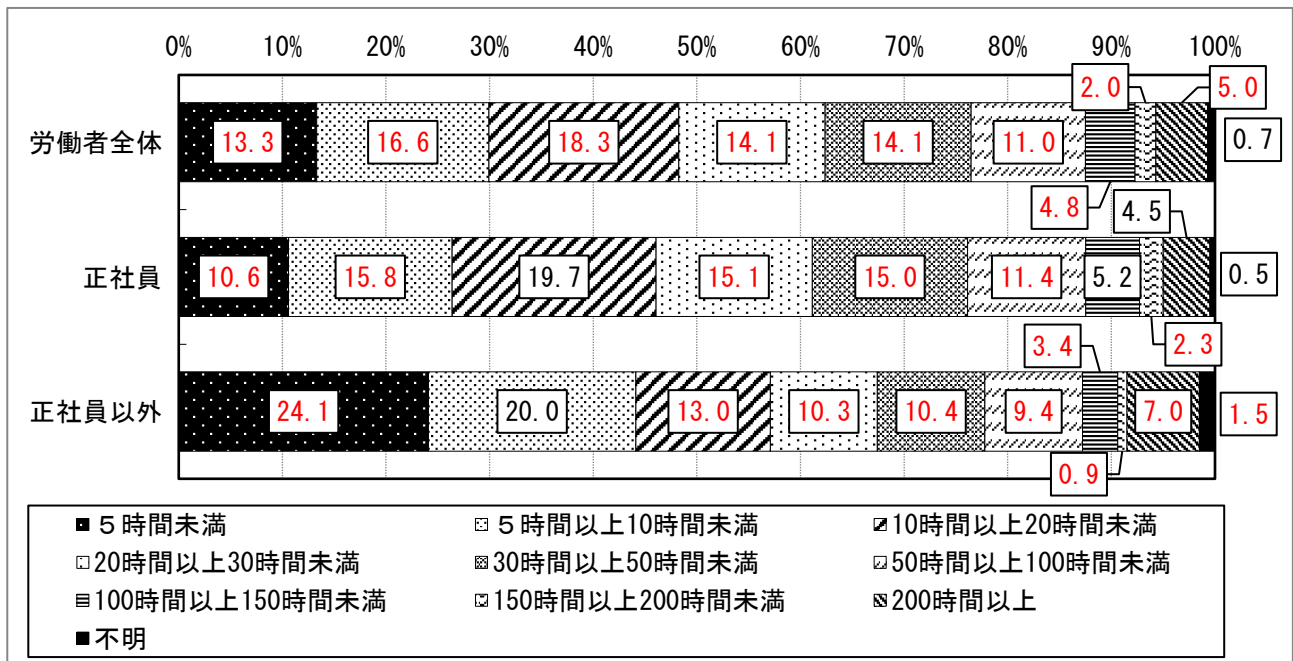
0% 10% 20% 30% 40% 50% 60% 70% 80% 90% 100%

労働者全体 13.3 16.6 18.3 14.1 14.1 11.0 2.0 5.0 0.7 4.8 4.5

正社員 10.6 15.8 19.7 15.1 15.0 11.4 5.2 0.5 2.3

正社員以外 24.1 20.0 13.0 10.3 10.4 9.4 3.4 7.0 1.5 0.9

５時間未満
５時間以上10時間未満
10時間以上20時間未満
20時間以上30時間未満
30時間以上50時間未満
50時間以上100時間未満
100時間以上150時間未満
150時間以上200時間未満
200時間以上
不明